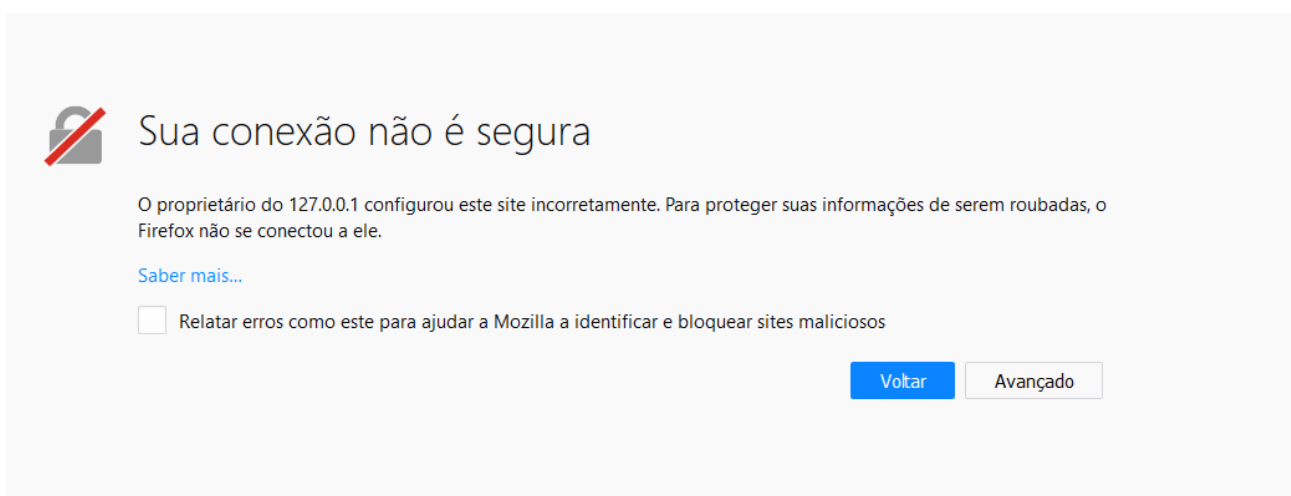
Sua conexão não é segura

O proprietário do 127.0.0.1 configurou este site incorretamente. Para proteger suas informações de serem roubadas, o Firefox não se conectou a ele.

Saber mais...

Relatar erros como este para ajudar a Mozilla a identificar e bloquear sites maliciosos

Voltar

Avançado